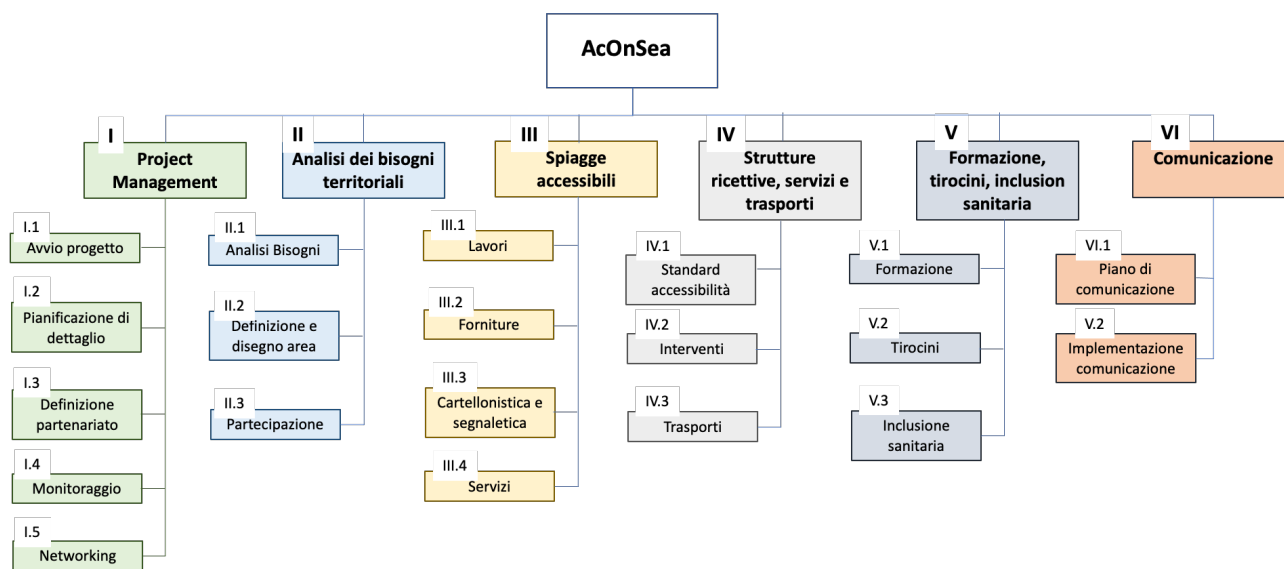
AcOnSea

I
Project Management

I.1
Avvio progetto

I.2
Pianificazione di dettaglio

I.3
Definizione partenariato

I.4
Monitoraggio

I.5
Networking

II
Analisi dei bisogni territoriali

II.1
Analisi Bisogni

II.2
Definizione e disegno area

II.3
Partecipazione

III
Spiagge accessibili

III.1
Lavori

III.2
Forniture

III.3
Cartellonistica e segnaletica

III.4
Servizi

IV
Strutture ricettive, servizi e trasporti

IV.1
Standard accessibilità

IV.2
Interventi

IV.3
Trasporti

V
Formazione, tirocini, inclusion sanitaria

V.1
Formazione

V.2
Tirocini

V.3
Inclusione sanitaria

VI
Comunicazione

VI.1
Piano di comunicazione

V.2
Implementazione comunicazione